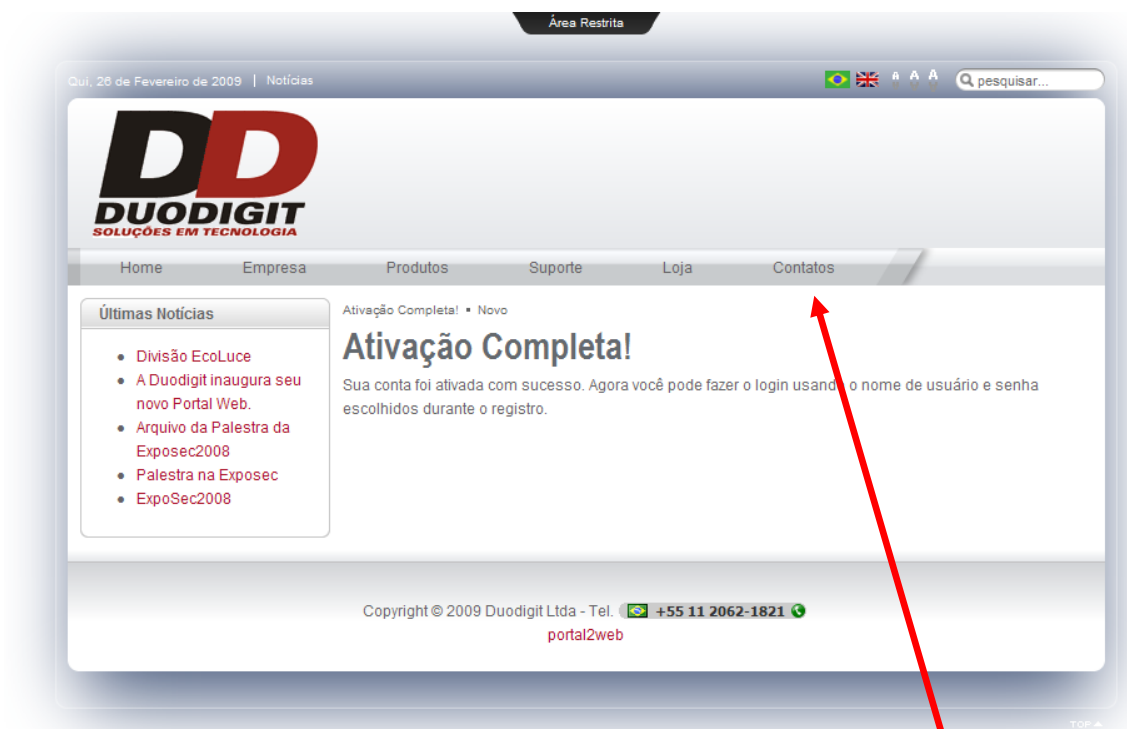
Área Restrita

Qui, 26 de Fevereiro de 2009 | Notícias

A A A

pesquisar...

DD
DUODIGIT
SOLUÇÕES EM TECNOLOGIA

Home Empresa Produtos Suporte Loja Contatos

Últimas Notícias

- Divisão EcoLuce
- A Duodigit inaugura seu novo Portal Web.
- Arquivo da Palestra da Exposec2008
- Palestra na Exposec
- ExpoSec2008

Ativação Completa! ▪ Novo

Ativação Completa!

Sua conta foi ativada com sucesso. Agora você pode fazer o login usand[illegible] o nome de usuário e senha escolhidos durante o registro.

Copyright © 2009 Duodigit Ltda - Tel. +55 11 2062-1821

portal2web

TOP